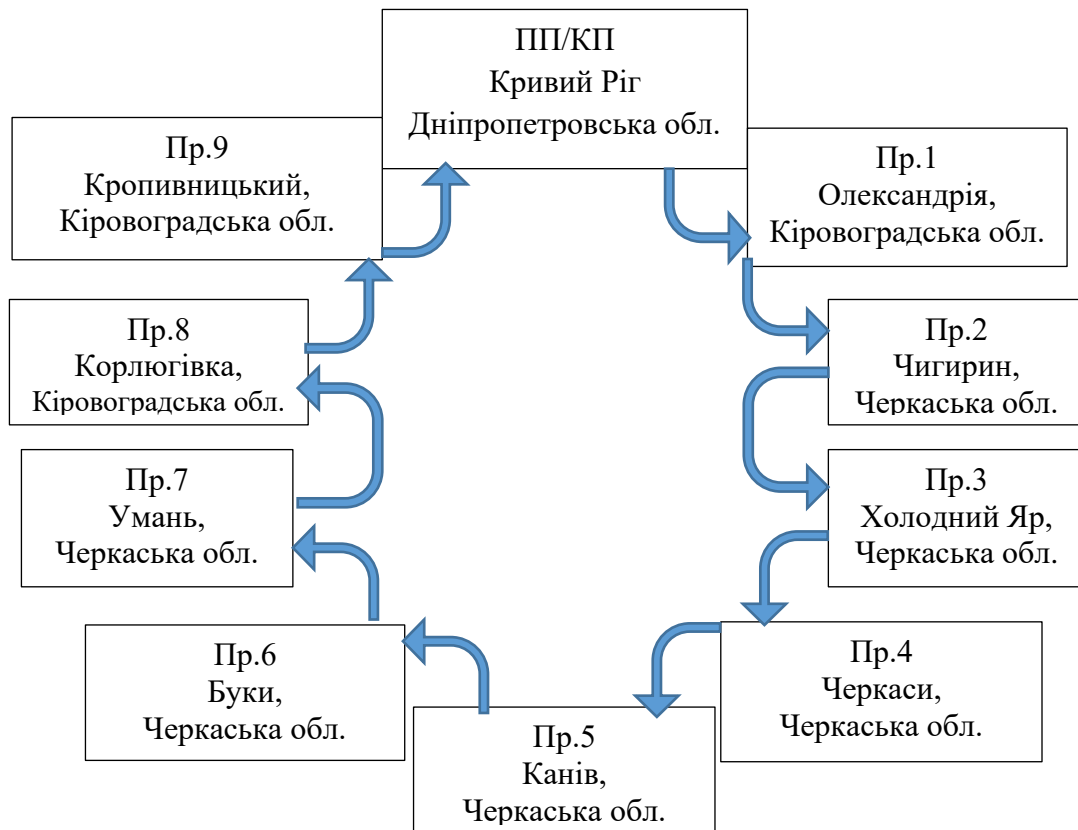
ПП/КП
Кривий Ріг
Дніпропетровська обл.

Пр.1
Олександрія,
Кіровоградська обл.

Пр.2
Чигирин,
Черкаська обл.

Пр.3
Холодний Яр,
Черкаська обл.

Пр.4
Черкаси,
Черкаська обл.

Пр.5
Канів,
Черкаська обл.

Пр.6
Буки,
Черкаська обл.

Пр.7
Умань,
Черкаська обл.

Пр.8
Корлюгівка,
Кіровоградська обл.

Пр.9
Кропивницький,
Кіровоградська обл.